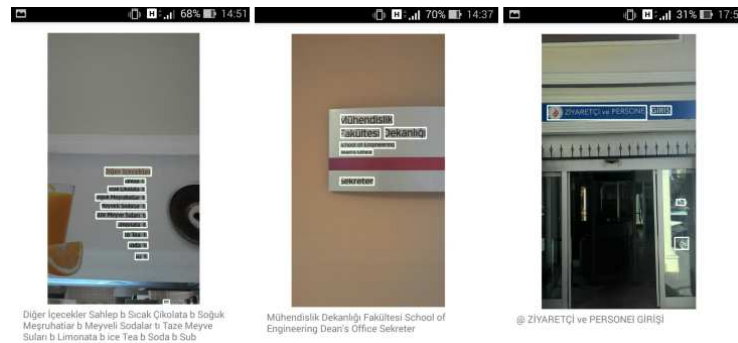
H .ıl 68% 14:51

H .ıl 70% 14:37

H .ıl 31% 17:5

Diğer İçecekler Sahlep b Sıcak Çikolata b Soğuk Meşruhatiar b Meyveli Sodalar tı Taze Meyve Suları b Limonata b ice Tea b Soda b Sub

Mühendislik Fakültesi Dekanlığı

School of Engineering

Sekreter

Mühendislik Dekanlığı Fakültesi School of Engineering Dean's Office Sekreter

ZİYARETÇİ ve PERSONEL GİRİŞİ

@ ZİYARETÇİ ve PERSONEI GİRİŞİ